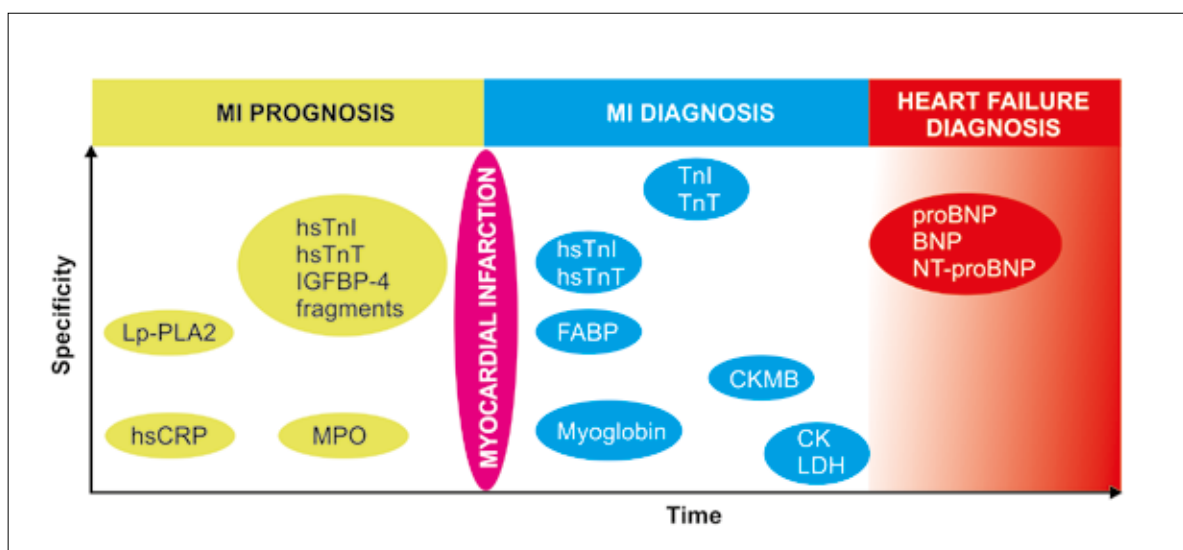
MI PROGNOSIS
MI DIAGNOSIS
HEART FAILURE DIAGNOSIS

Specificity

hsTnI
hsTnT
IGFBP-4
fragments

Lp-PLA2

hsCRP

MPO

MYOCARDIAL INFARCTION

TnI
TnT

hsTnI
hsTnT

FABP

CKMB

Myoglobin

CK
LDH

proBNP
BNP
NT-proBNP

Time